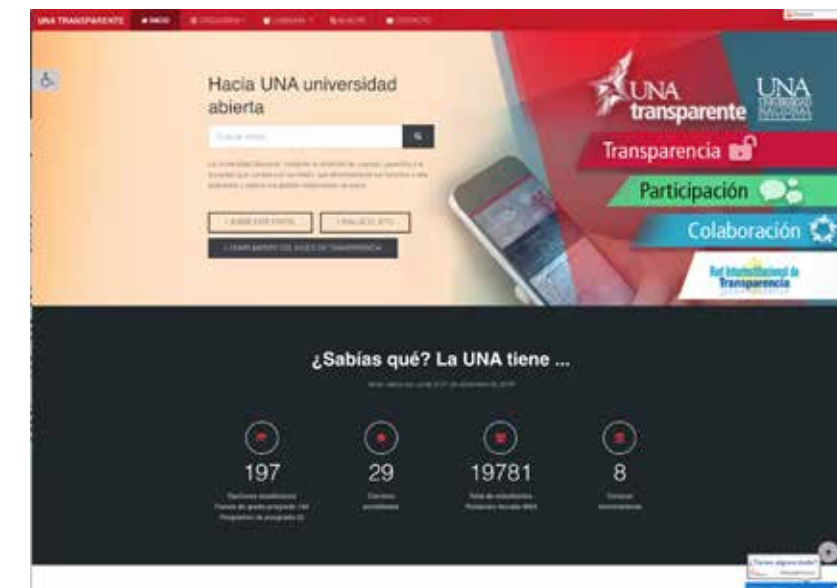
UNA TRANSPARENTE INICIO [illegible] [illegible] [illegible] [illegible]

Hacia UNA universidad abierta

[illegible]

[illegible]

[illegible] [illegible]

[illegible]

UNA transparente

UNA

Transparencia

Participación

Colaboración

Red Interinstitucional de Transparencia

¿Sabías qué? La UNA tiene ...

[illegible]

197

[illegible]

29

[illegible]

19781

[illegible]

8

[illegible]